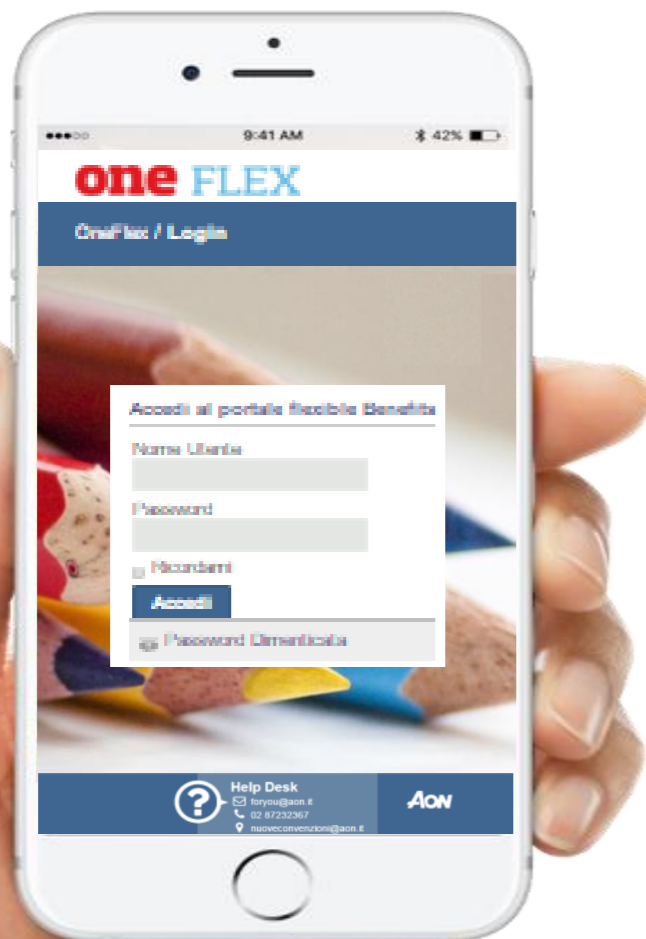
9:41 AM
42%

one FLEX

OneFlex / Login

Accedi al portale flexible Benefits

Nome Utente

Password

Ricordami

Accedi

Password Dimenticata

Help Desk
foryou@aon.it
02 87232367
nuoveconvenzioni@aon.it

AON